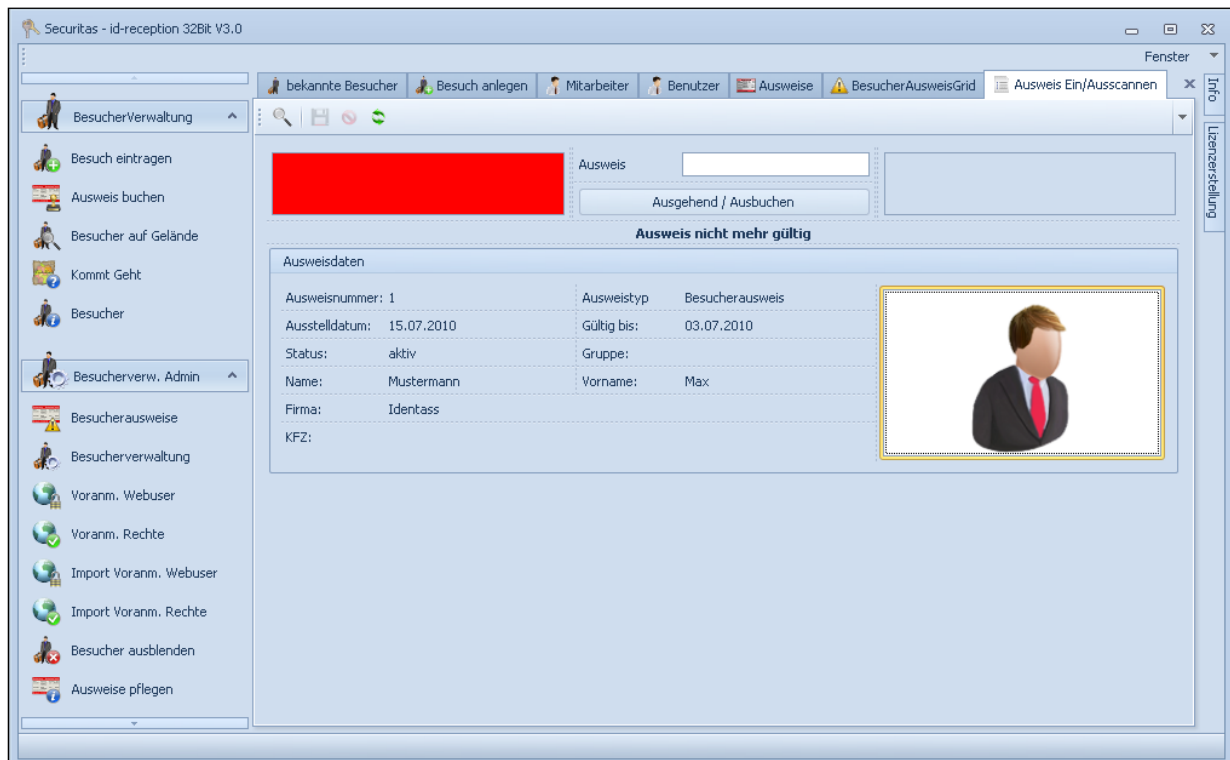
Securitas - id-reception 32Bit V3.0

Fenster

BesucherVerwaltung

Besuch eintragen

Ausweis buchen

Besucher auf Gelände

Kommt Geht

Besucher

Besucherverw. Admin

Besucherausweise

Besucherverwaltung

Voranm. Webuser

Voranm. Rechte

Import Voranm. Webuser

Import Voranm. Rechte

Besucher ausblenden

Ausweise pflegen

bekannte Besucher | Besuch anlegen | Mitarbeiter | Benutzer | Ausweise | BesucherAusweisGrid | Ausweis Ein/Ausscannen

Info

Lizenzerstellung

Ausweis

Ausgehend / Ausbuchen

Ausweis nicht mehr gültig

Ausweisdaten

Ausweisnummer: 1

Ausweistyp Besucherausweis

Ausstelldatum: 15.07.2010

Gültig bis: 03.07.2010

Status: aktiv

Gruppe:

Name: Mustermann

Vorname: Max

Firma: Identass

KFZ: